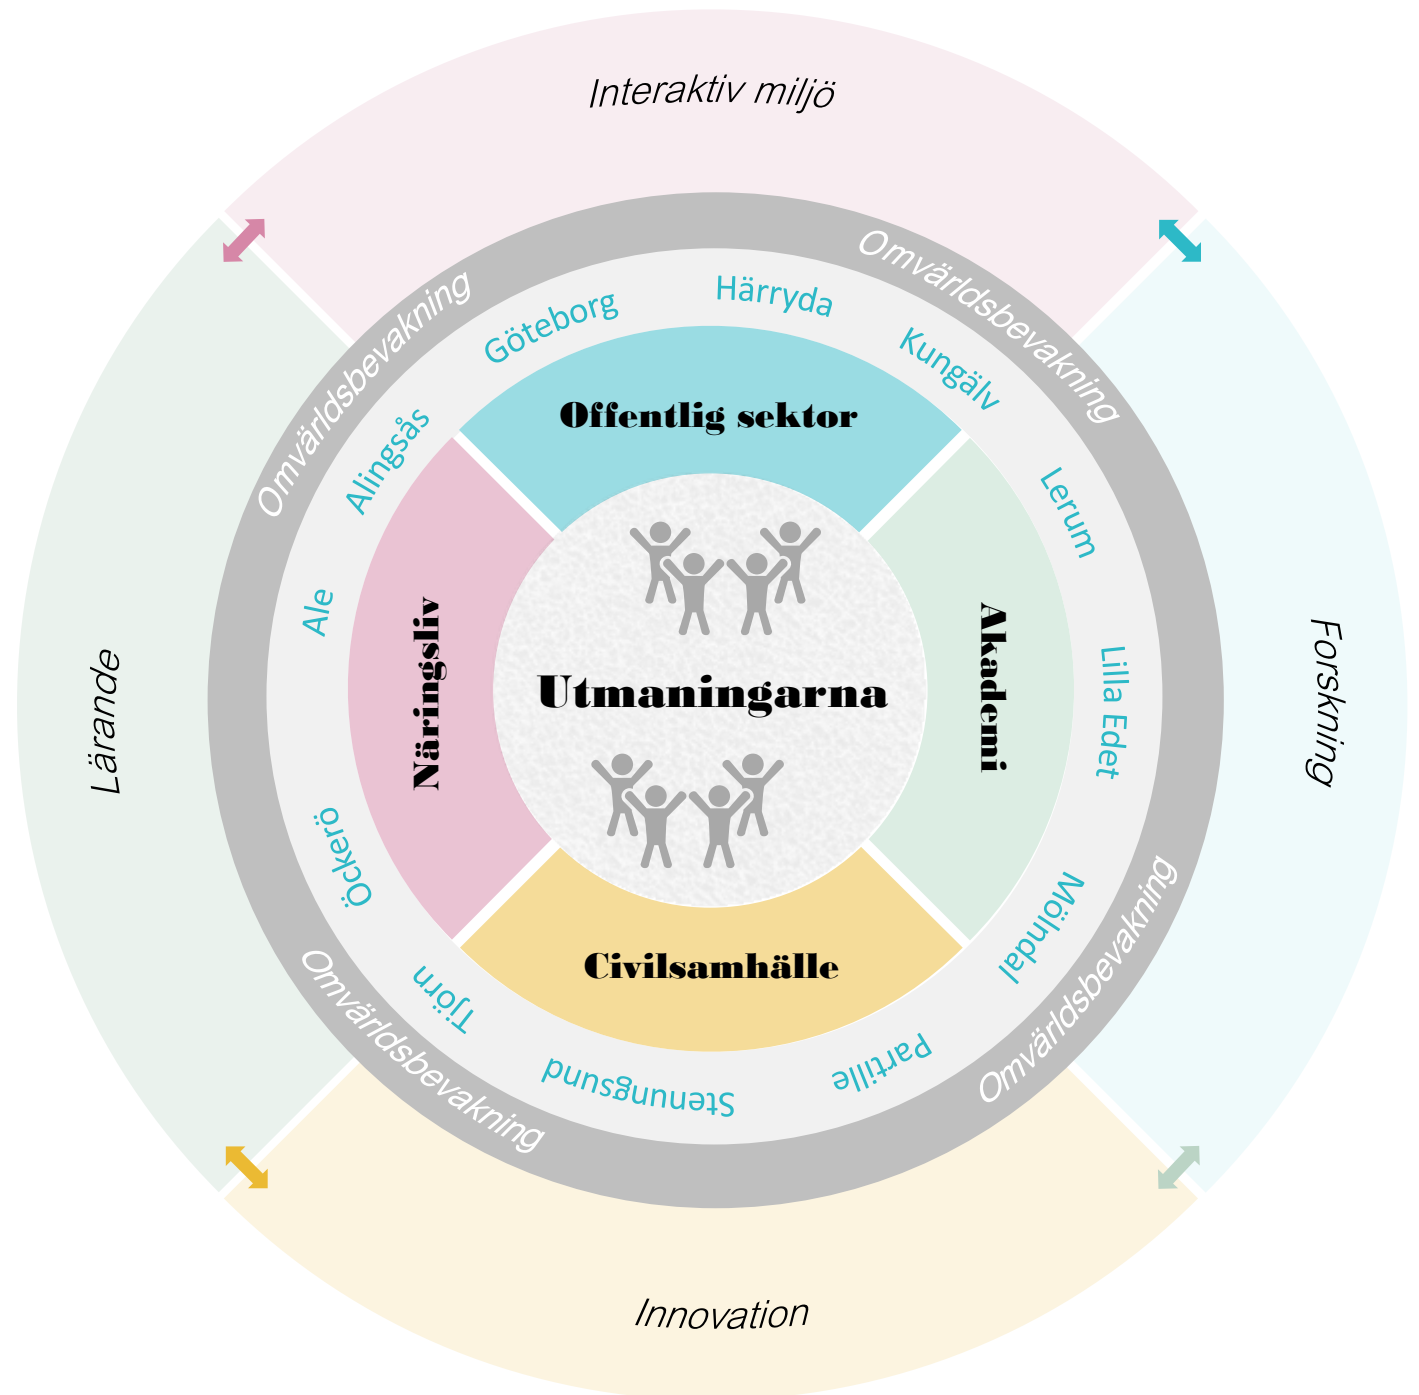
Interaktiv miljö

Omvärldsbevakning

Omvärldsbevakning

Göteborg

Härryda

Kungälv

Offentlig sektor

Alingsås

Lerum

Ale

Näringsliv

Utmaningarna

Akademi

Lilla Edet

Lärande

Forskning

Öckerö

Mölndal

Civilsamhälle

Tjörn

Stenungsund

Partille

Omvärldsbevakning

Omvärldsbevakning

Innovation